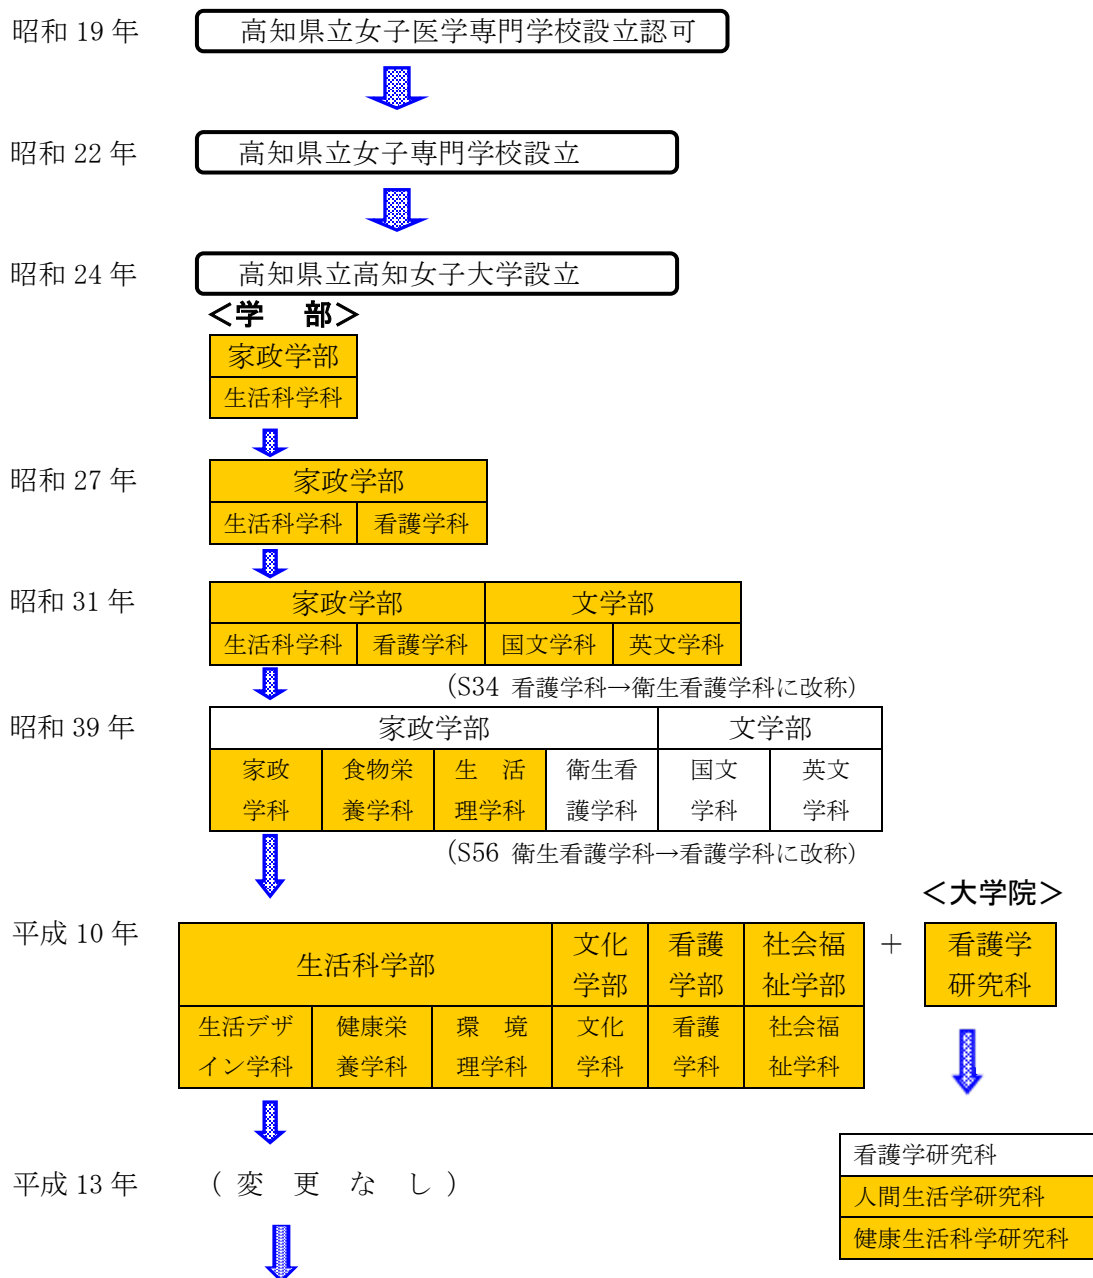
昭和 19 年

高知県立女子医学専門学校設立認可

昭和 22 年

高知県立女子専門学校設立

昭和 24 年

高知県立高知女子大学設立

＜学　部＞

| 家政学部 |
|---|
| 生活科学科 |

昭和 27 年

| 家政学部 | |
|---|---|
| 生活科学科 | 看護学科 |

昭和 31 年

| 家政学部 | | 文学部 | |
|---|---|---|---|
| 生活科学科 | 看護学科 | 国文学科 | 英文学科 |

(S34 看護学科→衛生看護学科に改称)

昭和 39 年

| 家政学部 | | | | 文学部 | |
|---|---|---|---|---|---|
| 家政学科 | 食物栄養学科 | 生活理学科 | 衛生看護学科 | 国文学科 | 英文学科 |

(S56 衛生看護学科→看護学科に改称)

平成 10 年

| 生活科学部 | | | 文化学部 | 看護学部 | 社会福祉学部 |
|---|---|---|---|---|---|
| 生活デザイン学科 | 健康栄養学科 | 環境理学科 | 文化学科 | 看護学科 | 社会福祉学科 |

＋

＜大学院＞

看護学研究科

平成 13 年

（変　更　な　し）

看護学研究科
人間生活学研究科
健康生活科学研究科